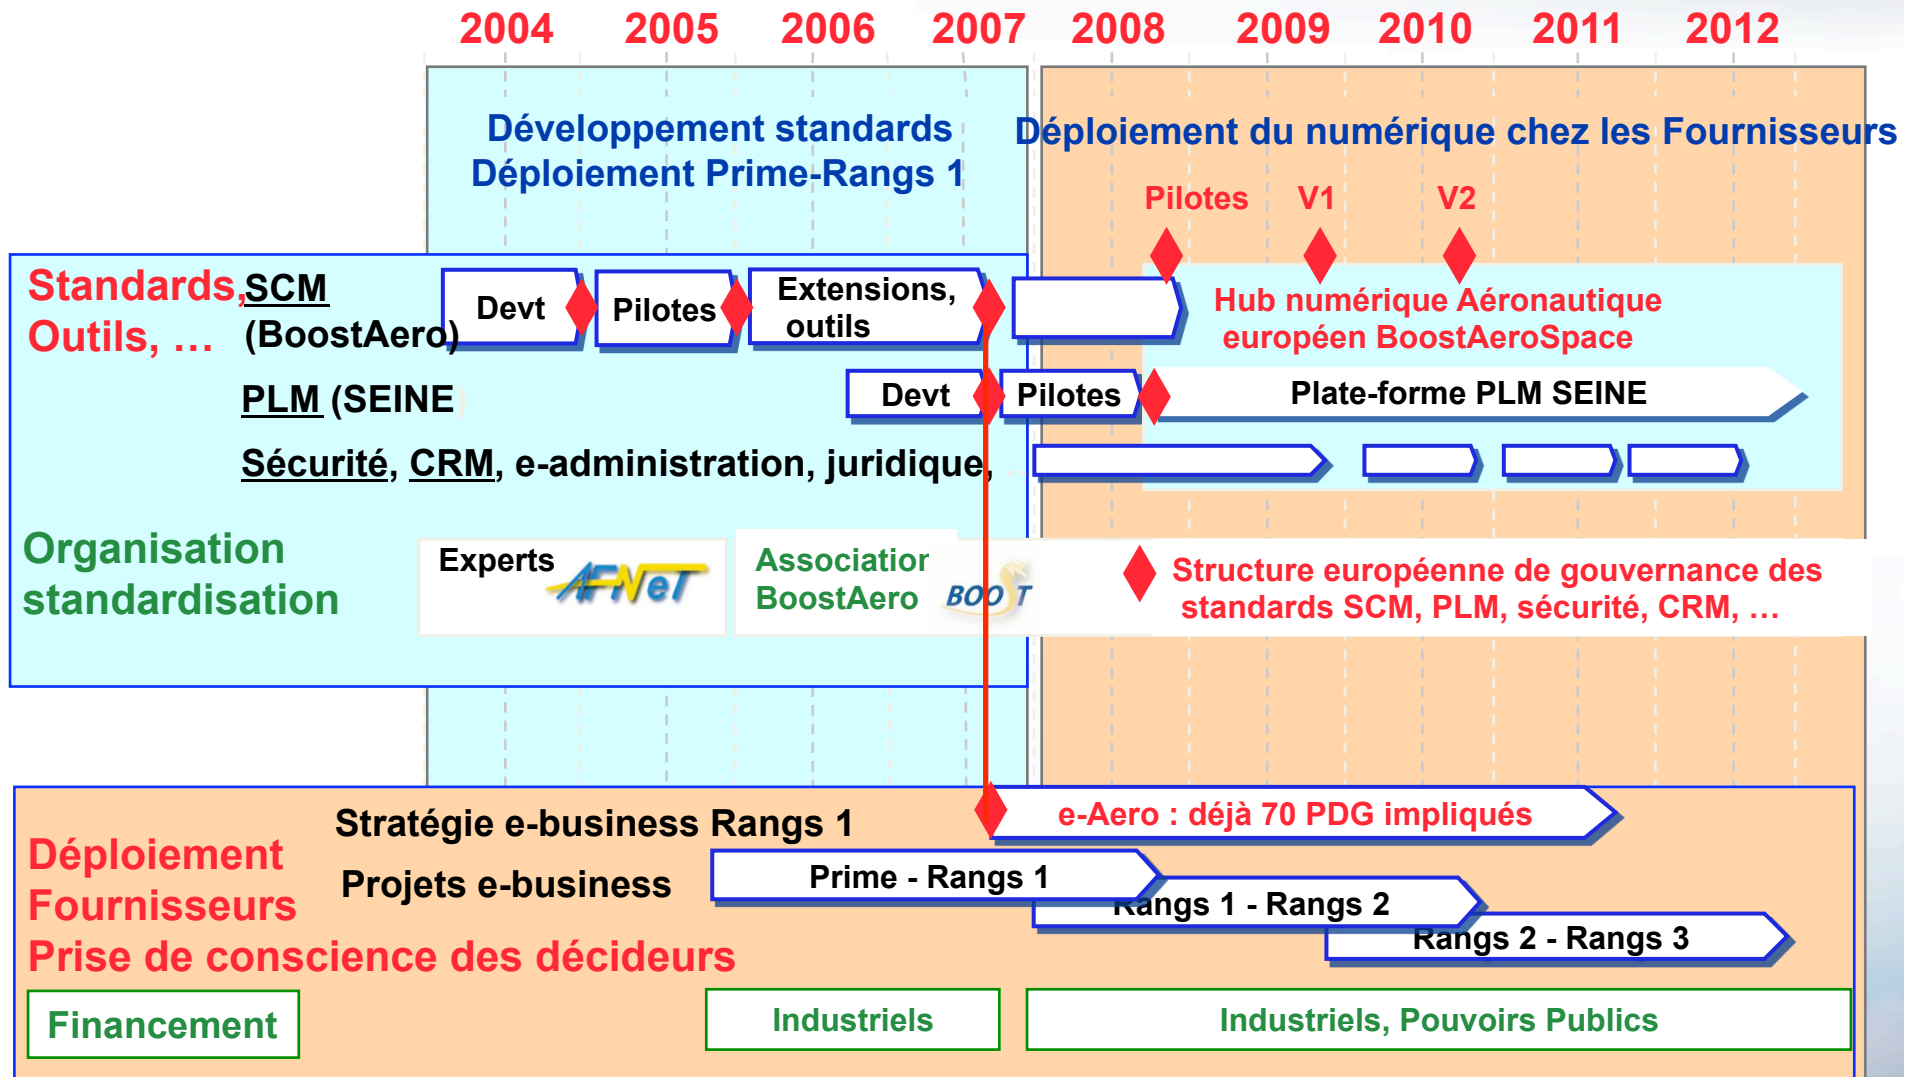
2004 2005 2006 2007 2008 2009 2010 2011 2012

Développement standards
Déploiement Prime-Rangs 1

Déploiement du numérique chez les Fournisseurs

Pilotes V1 V2

Standards, Outils, …

SCM (BoostAero)

Devt

Pilotes

Extensions, outils

Hub numérique Aéronautique européen BoostAeroSpace

PLM (SEINE)

Devt

Pilotes

Plate-forme PLM SEINE

Sécurité, CRM, e-administration, juridique,

Organisation standardisation

Experts AFNeT

Association BoostAero BOOST

Structure européenne de gouvernance des standards SCM, PLM, sécurité, CRM, …

Stratégie e-business Rangs 1

e-Aero : déjà 70 PDG impliqués

Déploiement Fournisseurs

Projets e-business

Prime - Rangs 1

Rangs 1 - Rangs 2

Rangs 2 - Rangs 3

Prise de conscience des décideurs

Financement

Industriels

Industriels, Pouvoirs Publics